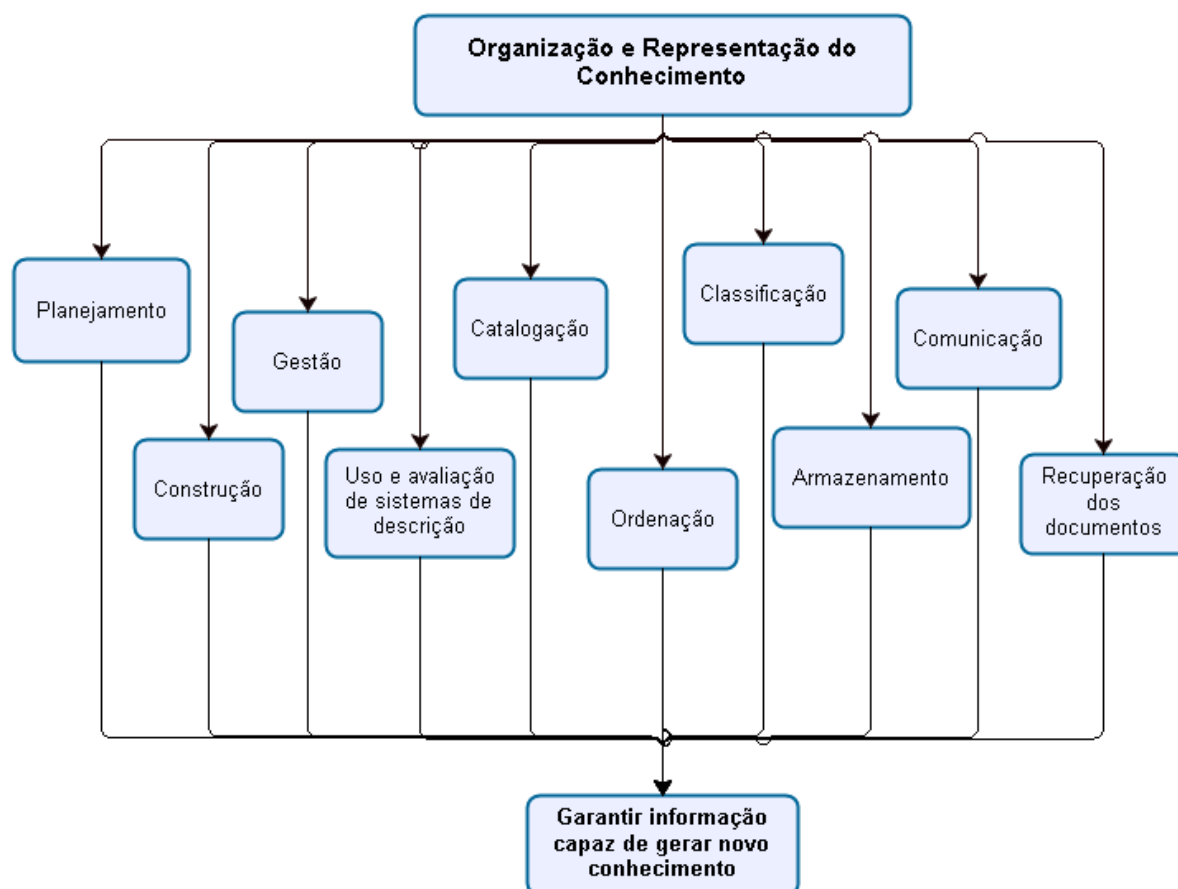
Organização e Representação do Conhecimento

Planejamento

Construção

Gestão

Uso e avaliação de sistemas de descrição

Catalogação

Ordenação

Classificação

Armazenamento

Comunicação

Recuperação dos documentos

Garantir informação capaz de gerar novo conhecimento